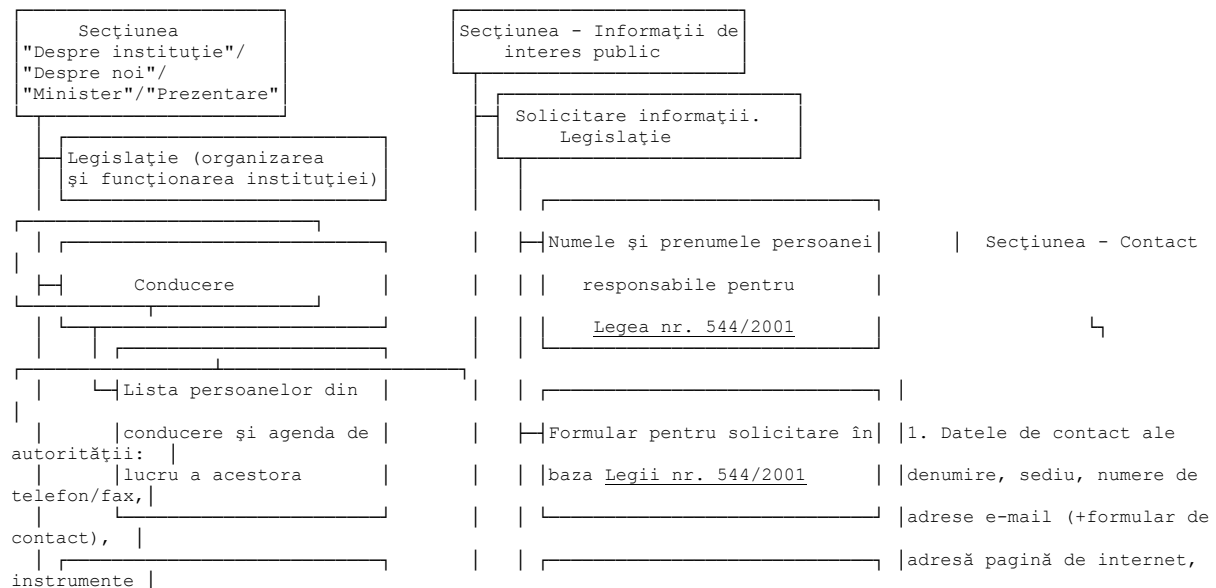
Secţiunea "Despre instituţie"/ "Despre noi"/ "Minister"/"Prezentare"

Legislaţie (organizarea şi funcţionarea instituţiei)

Conducere

Lista persoanelor din conducere şi agenda de lucru a acestora

Secţiunea - Informaţii de interes public

Solicitare informaţii. Legislaţie

Numele şi prenumele persoanei responsabile pentru Legea nr. 544/2001

Formular pentru solicitare în baza Legii nr. 544/2001

Secţiunea - Contact

1. Datele de contact ale autorităţii: denumire, sediu, numere de telefon/fax, adrese e-mail (+formular de contact), adresă pagină de internet, instrumente